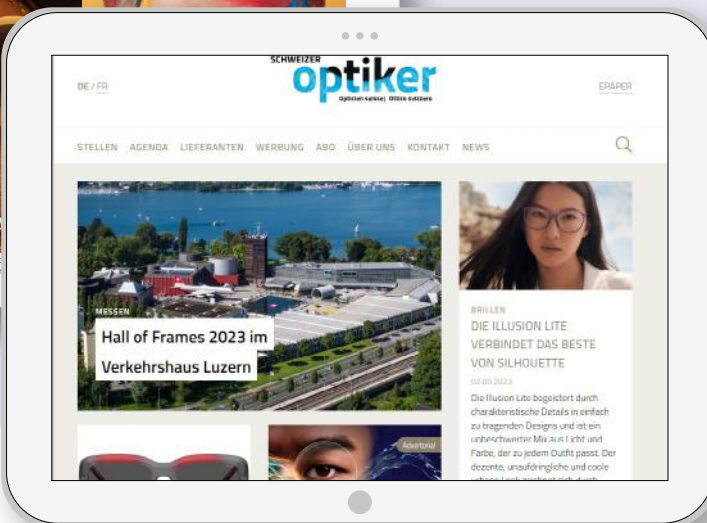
DE / FR

SCHWEIZER
optiker
Opticien suisse | Ottico svizzero

EPAPER

STELLEN AGENDA LIEFERANTEN WERBUNG ABO ÜBER UNS KONTAKT NEWS

MESSEN
Hall of Frames 2023 im Verkehrshaus Luzern

BRILLEN
DIE ILLUSION LITE VERBINDET DAS BESTE VON SILHOUETTE
02.03.2023
Die Illusion Lite begeistert durch charakteristische Details in einfach zu tragenden Designs und ist ein unbeschwerter Mix aus Licht und Farbe, der zu jedem Outfit passt. Der dezente, unaufdringliche und coole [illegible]

Advertorial